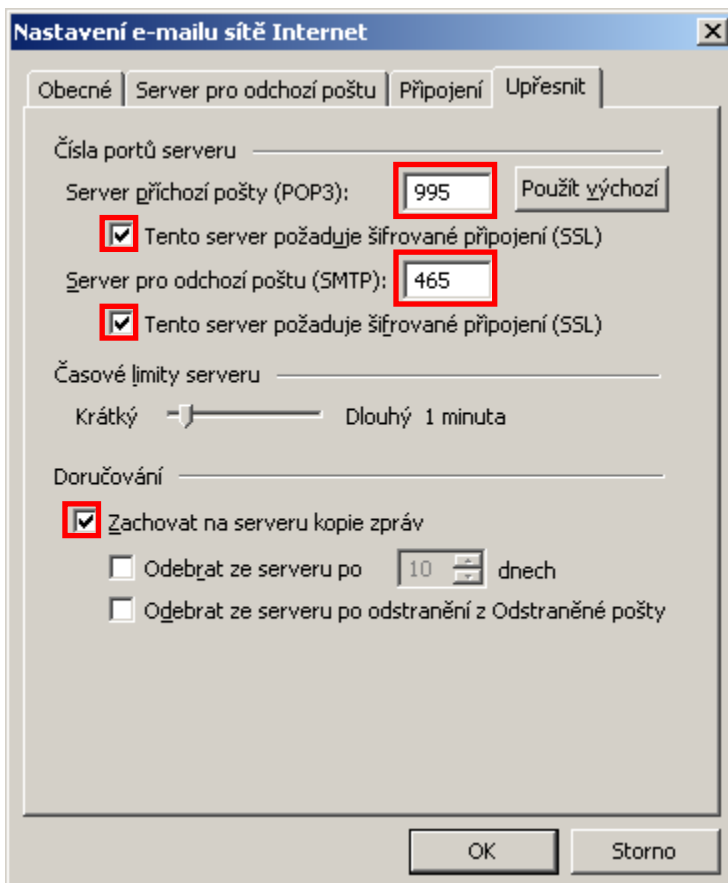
Nastavení e-mailu sítě Internet

X

Obecné | Server pro odchozí poštu | Připojení | Upřesnit

Čísla portů serveru

Server příchozí pošty (POP3): 995 Použít výchozí

Tento server požaduje šifrované připojení (SSL)

Server pro odchozí poštu (SMTP): 465

Tento server požaduje šifrované připojení (SSL)

Časové limity serveru

Krátký Dlouhý 1 minuta

Doručování

Zachovat na serveru kopie zpráv

Odebrat ze serveru po 10 dnech

Odebrat ze serveru po odstranění z Odstraněné pošty

OK Storno